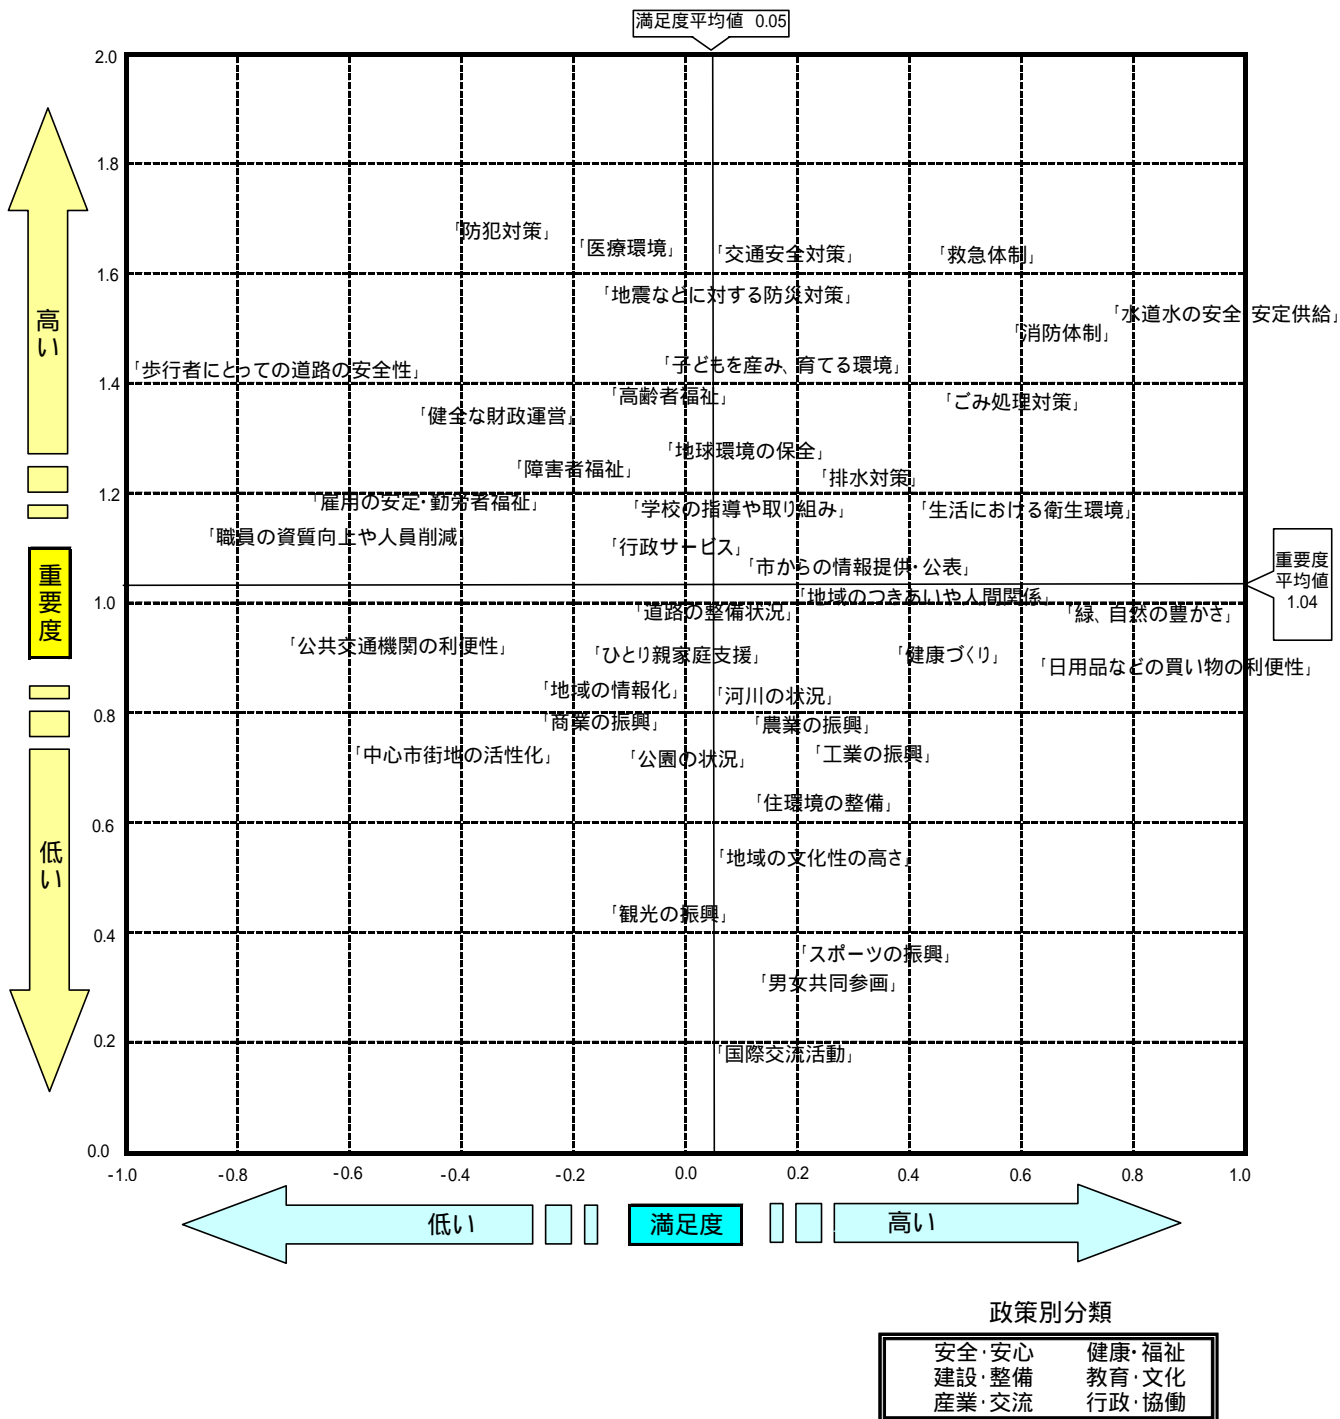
満足度平均値 0.05

2.0
1.8
1.6
1.4
1.2
1.0
0.8
0.6
0.4
0.2
0.0

高い

重要度

低い

「防犯対策」
「医療環境」
「交通安全対策」
「救急体制」
「地震などに対する防災対策」
「水道水の安全・安定供給」
「消防体制」
「歩行者にとっての道路の安全性」
「子どもを産み、育てる環境」
「高齢者福祉」
「ごみ処理対策」
「健全な財政運営」
「地球環境の保全」
「障害者福祉」
「排水対策」
「雇用の安定・勤労者福祉」
「学校の指導や取り組み」
「生活における衛生環境」
「職員の資質向上や人員削減」
「行政サービス」
「市からの情報提供・公表」
重要度平均値 1.04
「地域のつきあいや人間関係」
「道路の整備状況」
「緑、自然の豊かさ」
「公共交通機関の利便性」
「ひとり親家庭支援」
「健康づくり」
「日用品などの買い物の利便性」
「地域の情報化」
「河川の状況」
「商業の振興」
「農業の振興」
「中心市街地の活性化」
「公園の状況」
「工業の振興」
「住環境の整備」
「地域の文化性の高さ」
「観光の振興」
「スポーツの振興」
「男女共同参画」
「国際交流活動」

-1.0 -0.8 -0.6 -0.4 -0.2 0.0 0.2 0.4 0.6 0.8 1.0

低い
満足度
高い

政策別分類

| 安全・安心 | 健康・福祉 |
|---|---|
| 建設・整備 | 教育・文化 |
| 産業・交流 | 行政・協働 |